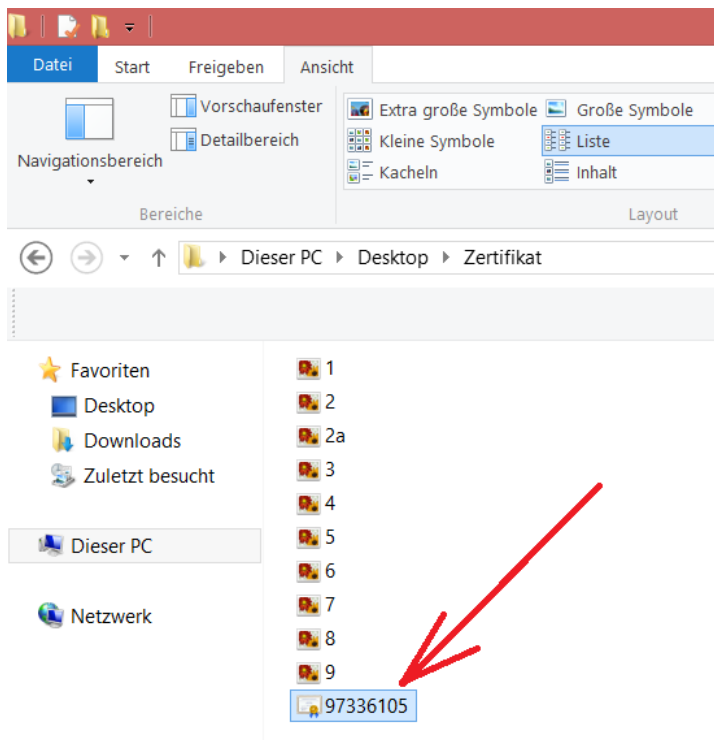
Datei Start Freigeben Ansicht

Navigationsbereich

Vorschaufenster
Detailbereich

Bereiche

Extra große Symbole
Große Symbole
Kleine Symbole
Liste
Kacheln
Inhalt

Layout

Dieser PC ▸ Desktop ▸ Zertifikat

Favoriten
Desktop
Downloads
Zuletzt besucht

Dieser PC

Netzwerk

1
2
2a
3
4
5
6
7
8
9
97336105